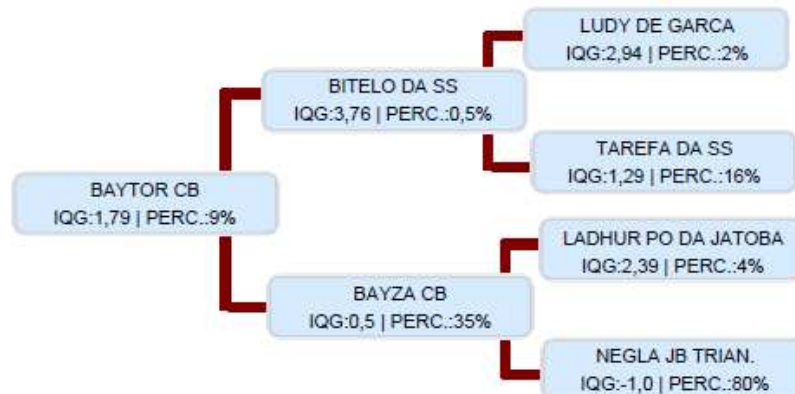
BAYTOR CB
IQG:1,79 | PERC.:9%

BITELO DA SS
IQG:3,76 | PERC.:0,5%

LUDY DE GARCA
IQG:2,94 | PERC.:2%

TAREFA DA SS
IQG:1,29 | PERC.:16%

BAYZA CB
IQG:0,5 | PERC.:35%

LADHUR PO DA JATOBA
IQG:2,39 | PERC.:4%

NEGLA JB TRIAN.
IQG:-1,0 | PERC.:80%